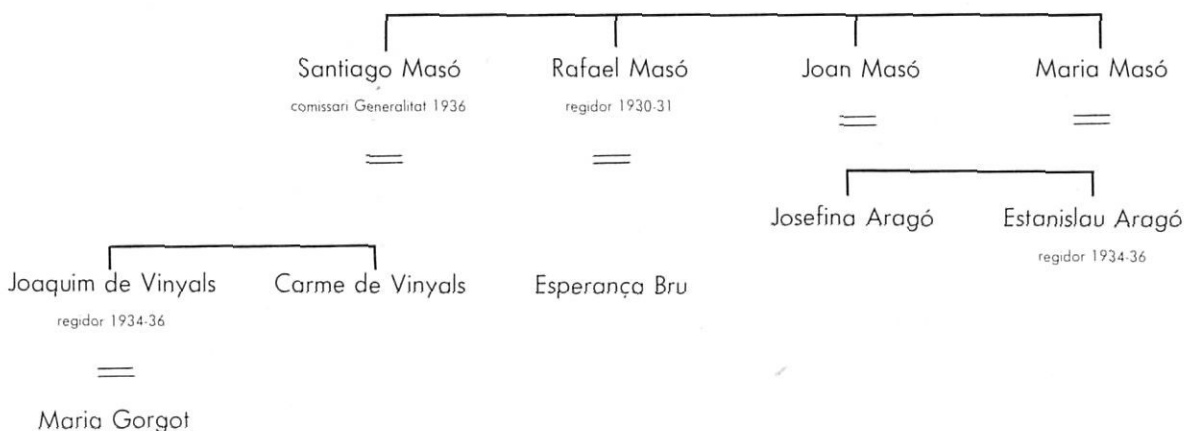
Santiago Masó
comissari Generalitat 1936

Rafael Masó
regidor 1930-31

Joan Masó

Maria Masó

Josefina Aragó

Estanislau Aragó
regidor 1934-36

Joaquim de Vinyals
regidor 1934-36

Carme de Vinyals

Esperança Bru

Maria Gorgot